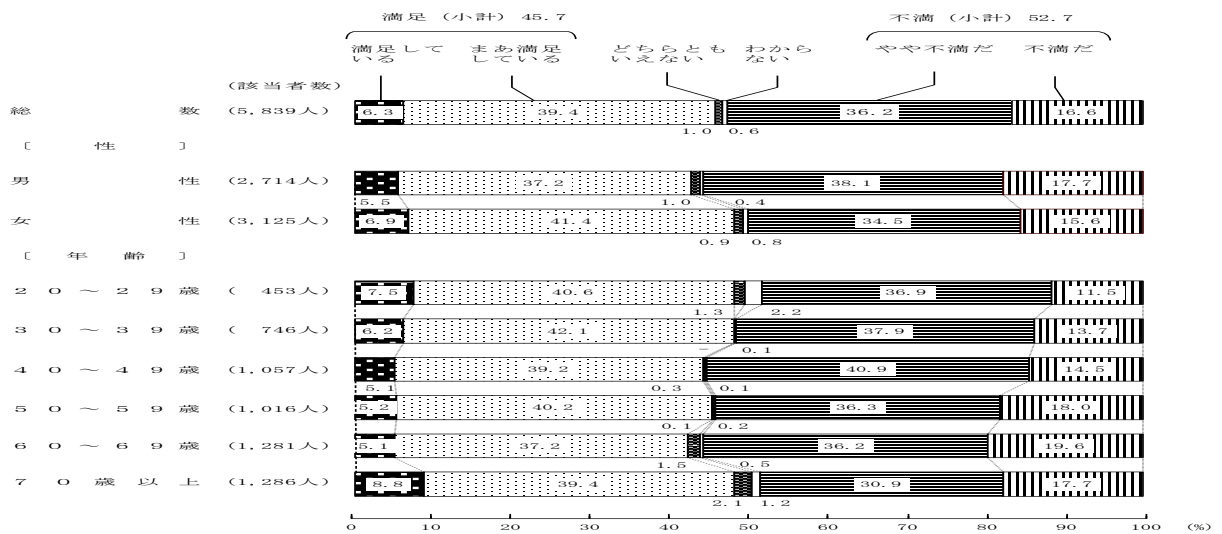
満足（小計）45.7

不満（小計）52.7

満足している

まあ満足している

どちらともいえない

わからない

やや不満だ

不満だ

（該当者数）

総数 (5,839人) 6.3 39.4 1.0 0.6 36.2 16.6

［性］

男性 (2,714人) 5.5 37.2 1.0 0.4 38.1 17.7

女性 (3,125人) 6.9 41.4 0.9 0.8 34.5 15.6

［年齢］

２０～２９歳 (453人) 7.5 40.6 1.3 2.2 36.9 11.5

３０～３９歳 (746人) 6.2 42.1 0.1 37.9 13.7

４０～４９歳 (1,057人) 5.1 39.2 0.3 0.1 40.9 14.5

５０～５９歳 (1,016人) 5.2 40.2 0.1 0.2 36.3 18.0

６０～６９歳 (1,281人) 5.1 37.2 1.5 0.5 36.2 19.6

７０歳以上 (1,286人) 8.8 39.4 2.1 1.2 30.9 17.7

0 10 20 30 40 50 60 70 80 90 100 (%)